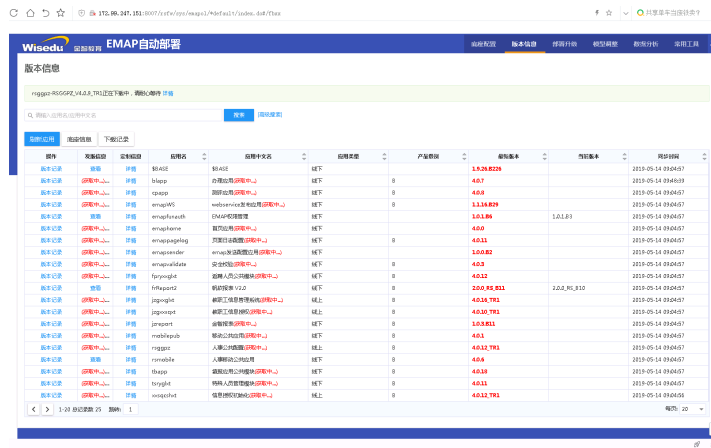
172.88.247.151:8007/ssfw/sys/emapcl/*default/index.do#/fbxx

共享单车自我获取

Wisedu 金智教育 EMAP自动部署

远程配置 版本信息 部署升级 模型调整 数据分析 常用工具

版本信息

rsggsz-RSGGPZ_V4.0.0_TR1正在下载中，请耐心等待 详情

请输入应用名/应用中文名 搜索 [高级搜索]

我的应用 消息信息 下载记录

| 操作 | 完整信息 | 定制信息 | 应用名 | 应用中文名 | 应用类型 | 产品型号 | 最新版本 | 当前版本 | 同步时间 |
|---|---|---|---|---|---|---|---|---|---|
| 版本记录 | 查看 | 详情 | $BASE | $BASE | 线下 | | 1.5.26.B226 | | 2019-05-14 09:04:57 |
| 版本记录 | (获取中...) | 详情 | blapp | 办理应用(获取中...) | 线下 | 8 | 4.0.7 | | 2019-05-14 09:04:59 |
| 版本记录 | (获取中...) | 详情 | cpapp | 测评应用(获取中...) | 线下 | 8 | 4.0.8 | | 2019-05-14 09:04:57 |
| 版本记录 | (获取中...) | 详情 | emapWS | webservice发布应用(获取中...) | 线下 | | 1.1.16.B29 | | 2019-05-14 09:04:57 |
| 版本记录 | 查看 | 详情 | emapfunauth | EMAP权限管理 | 线下 | | 1.0.1.B6 | 1.0.1.B3 | 2019-05-14 09:04:57 |
| 版本记录 | (获取中...) | 详情 | emaphome | 首页应用(获取中...) | 线下 | | 4.0.0 | | 2019-05-14 09:04:57 |
| 版本记录 | (获取中...) | 详情 | emappagelog | 页面日志数据(获取中...) | 线下 | 8 | 4.0.11 | | 2019-05-14 09:04:57 |
| 版本记录 | (获取中...) | 详情 | emapsender | emap发送数据应用(获取中...) | 线下 | | 1.0.0.B2 | | 2019-05-14 09:04:57 |
| 版本记录 | (获取中...) | 详情 | emapvalidate | 安全校验(获取中...) | 线下 | 8 | 4.0.3 | | 2019-05-14 09:04:57 |
| 版本记录 | (获取中...) | 详情 | fpryxxgbt | 返聘人员管理模块(获取中...) | 线下 | 8 | 4.0.12 | | 2019-05-14 09:04:57 |
| 版本记录 | 查看 | 详情 | frReport2 | 帆软报表 V2.0 | 线下 | | 2.0.0_RS_B11 | 2.0.0_RS_B10 | 2019-05-14 09:04:57 |
| 版本记录 | (获取中...) | 详情 | jzgxxglxt | 教职工信息管理系统(获取中...) | 线上 | 8 | 4.0.16_TR1 | | 2019-05-14 09:04:57 |
| 版本记录 | (获取中...) | 详情 | jzgxxcxpt | 教职工信息查询(获取中...) | 线上 | 8 | 4.0.10_TR1 | | 2019-05-14 09:04:57 |
| 版本记录 | (获取中...) | 详情 | jzreport | 金智报表(获取中...) | 线下 | | 1.0.3.B11 | | 2019-05-14 09:04:57 |
| 版本记录 | (获取中...) | 详情 | mobilepub | 移动公共应用(获取中...) | 线下 | 8 | 4.0.1 | | 2019-05-14 09:04:57 |
| 版本记录 | (获取中...) | 详情 | rsggsz | 人事公共配置(获取中...) | 线上 | 8 | 4.0.12_TR1 | | 2019-05-14 09:04:57 |
| 版本记录 | 查看 | 详情 | rsmobile | 人事移动公共应用 | 线下 | 8 | 4.0.6 | | 2019-05-14 09:04:57 |
| 版本记录 | (获取中...) | 详情 | tbapp | 填报应用(获取中...) | 线下 | 8 | 4.0.10 | | 2019-05-14 09:04:57 |
| 版本记录 | (获取中...) | 详情 | tsrygkt | 特殊人员管理模块(获取中...) | 线下 | 8 | 4.0.11 | | 2019-05-14 09:04:57 |
| 版本记录 | (获取中...) | 详情 | xxsqcshxt | 信息授权初始化(获取中...) | 线上 | 8 | 4.0.12_TR1 | | 2019-05-14 09:04:56 |

1-20 总记录数 23 跳转: 1 每页: 20